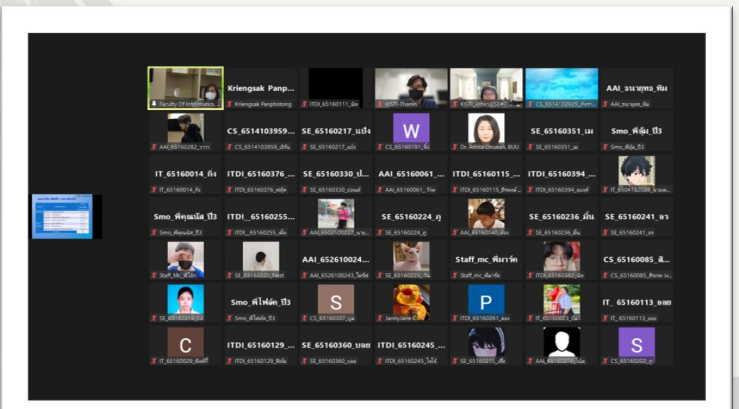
Faculty Of Informatics

Kriengsak Panp...
Kriengsak Panphotong

ITDI_65160111_นัท

KISTI-Thanin

KISTI_Athira

CS_6514102925

AAI_ธนายุทธ_พิม
AAI_ธนายุทธ_พิม

AAI_65160282

CS_6514103959_...
CS_6514103959

SE_65160217_แป้ง
SE_65160217_แป้ง

W
SE_65160191

Dr. Amma Onuean, BUU

SE_65160351_เม
SE_65160351_เม

Smo_พี่ฟุ้ม_ปี3
Smo_พี่ฟุ้ม_ปี3

IT_65160014_กิ่ง
IT_65160014_กิ่ง

ITDI_65160376_...
ITDI_65160376

SE_65160330_ป...
SE_65160330

AAI_65160061_...
AAI_65160061

ITDI_65160115_...
ITDI_65160115

ITDI_65160394_...
ITDI_65160394

IT_65160089

Smo_พี่คุณนัส_ปี3
Smo_พี่คุณนัส_ปี3

ITDI_65160255...
ITDI_65160255

AAI_65160227

SE_65160224_ภู
SE_65160224_ภู

AAI_65160140

SE_65160236_มั่น
SE_65160236_มั่น

SE_65160241_เจ
SE_65160241

Staff_ktc

SE_65160020

AAI_6526100243...
AAI_65160243

SE_65160223

Staff_mc_พี่มาร์ค
Staff_mc_พี่มาร์ค

ITDI_65160083

CS_65160085_ลิ...
CS_65160085

SE_65160318

Smo_พี่ไฟล์ค_ปี3
Smo_พี่ไฟล์ค_ปี3

S
CS_65160307

Jantrylatte

P
ITDI_65160261

SE_65160053

IT_65160113_ยอย
IT_65160113

C
IT_65160029

ITDI_65160129_...
ITDI_65160129

SE_65160360_บอย
SE_65160360

ITDI_65160245_...
ITDI_65160245

SE_65160235

AAI_65160270

S
CS_65160202